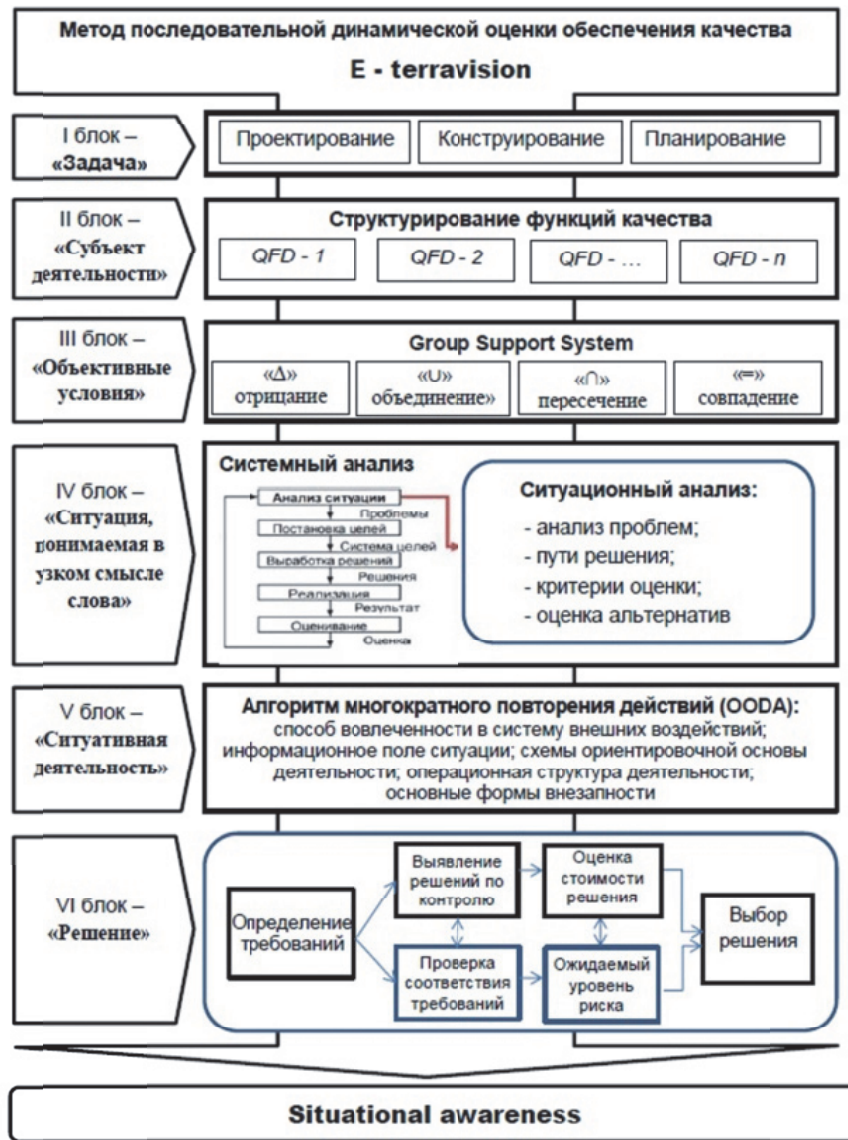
Метод последовательной динамической оценки обеспечения качества

E - terravision

I блок – «Задача»

Проектирование

Конструирование

Планирование

II блок – «Субъект деятельности»

Структурирование функций качества

QFD - 1

QFD - 2

QFD - …

QFD - n

III блок – «Объективные условия»

Group Support System

«Δ» отрицание

«U» объединение»

«∩» пересечение

«=» совпадение

IV блок – «Ситуация, понимаемая в узком смысле слова»

Системный анализ

Анализ ситуации

Проблемы

Постановка целей

Система целей

Выработка решений

Решения

Реализация

Результат

Оценивание

Оценка

Ситуационный анализ:

- анализ проблем;

- пути решения;

- критерии оценки;

- оценка альтернатив

V блок – «Ситуативная деятельность»

Алгоритм многократного повторения действий (OODA): способ вовлеченности в систему внешних воздействий; информационное поле ситуации; схемы ориентировочной основы деятельности; операционная структура деятельности, основные формы внезапности

VI блок – «Решение»

Определение требований

Выявление решений по контролю

Оценка стоимости решения

Проверка соответствия требований

Ожидаемый уровень риска

Выбор решения

Situational awareness